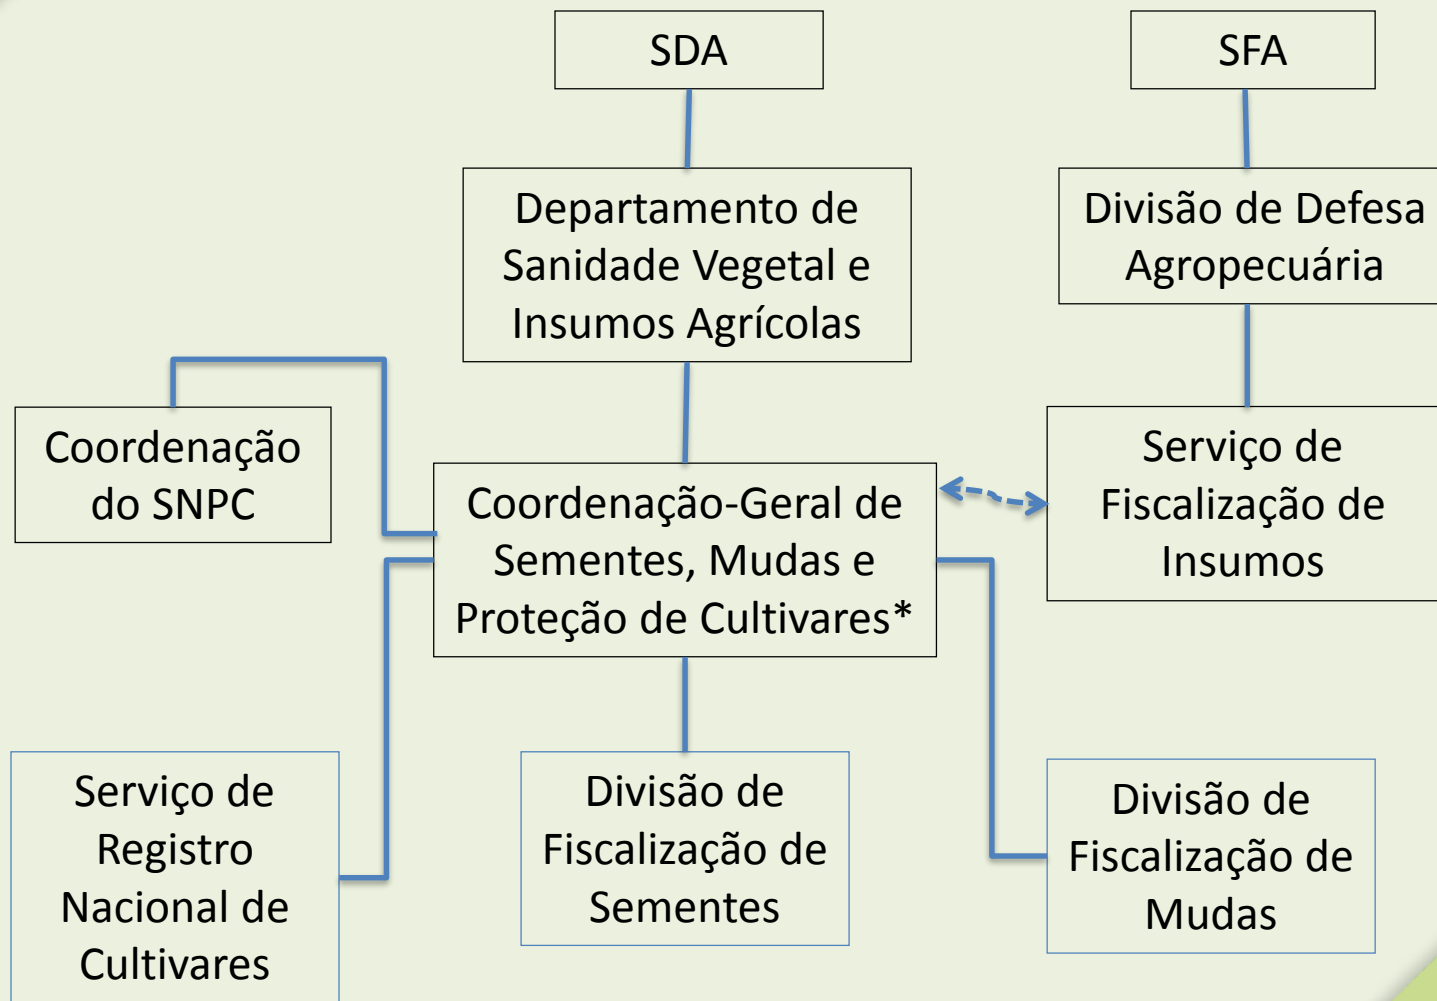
SDA

SFA

Departamento de Sanidade Vegetal e Insumos Agrícolas

Divisão de Defesa Agropecuária

Coordenação do SNPC

Coordenação-Geral de Sementes, Mudas e Proteção de Cultivares*

Serviço de Fiscalização de Insumos

Serviço de Registro Nacional de Cultivares

Divisão de Fiscalização de Sementes

Divisão de Fiscalização de Mudas